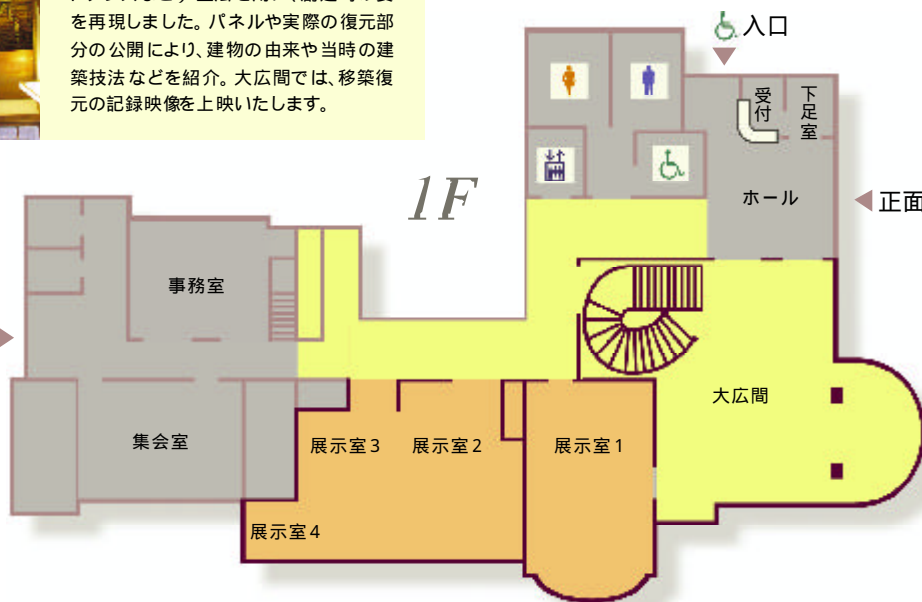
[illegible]
を再現しました。パネルや実際の復元部分の公開により、建物の由来や当時の建築技法などを紹介。大広間では、移築復元の記録映像を上映いたします。

入口

受付

下足室

1F

ホール

正面

事務室

大広間

集会室

展示室３

展示室２

展示室１

展示室４